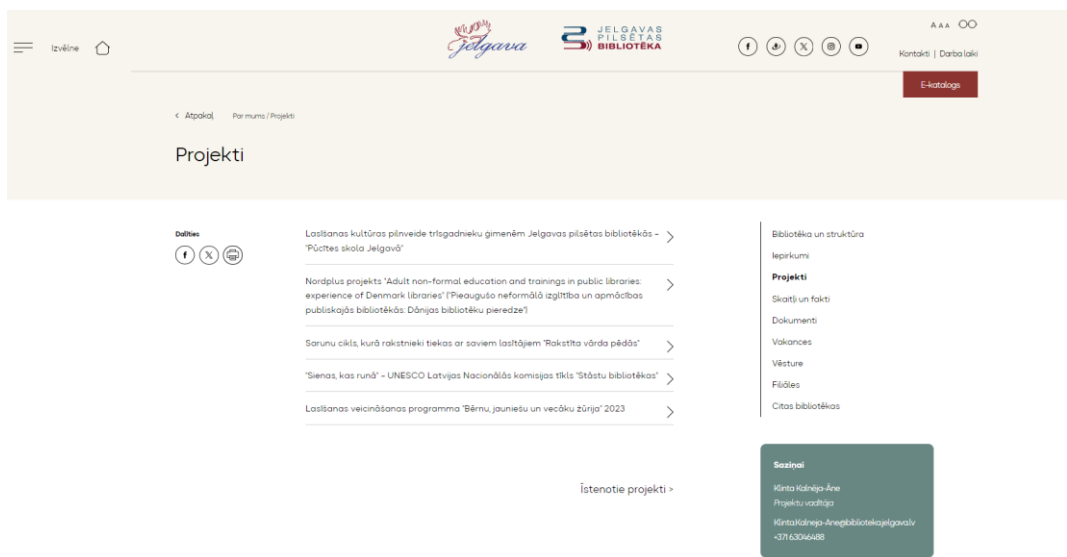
Izvēlne

Jelgava

JELGAVAS PILSĒTAS BIBLIOTĒKA

A A A

Kontakti | Darba laiki

E-katalogs

< Atpakaļ Par mums / Projekti

Projekti

Dalīties

Lasīšanas kultūras pilnveide trīsgadnieku ģimenēm Jelgavas pilsētas bibliotēkās – "Pūcītes skola Jelgavā"

Nordplus projekts "Adult non-formal education and trainings in public libraries: experience of Denmark libraries" ("Pieaugušo neformālā izglītība un apmācības publiskajās bibliotēkās: Dānijas bibliotēku pieredze")

Sarunu cikls, kurā rakstnieki tiekas ar saviem lasītājiem "Rakstīta vārda pēdās"

"Sienas, kas runā" – UNESCO Latvijas Nacionālās komisijas tīkls "Stāstu bibliotēkas"

Lasīšanas veicināšanas programma "Bērnu, jauniešu un vecāku žūrija" 2023

Īstenotie projekti >

Bibliotēka un struktūra
Iepirkumi
Projekti
Skaitļi un fakti
Dokumenti
Vakances
Vēsture
Filiāles
Citas bibliotēkas

Saziņai

Kinta Kalnēja-Āne
Projektu vadītāja

Kinta.Kalneja-Ane@bibliotekajelgava.lv
+37163046488